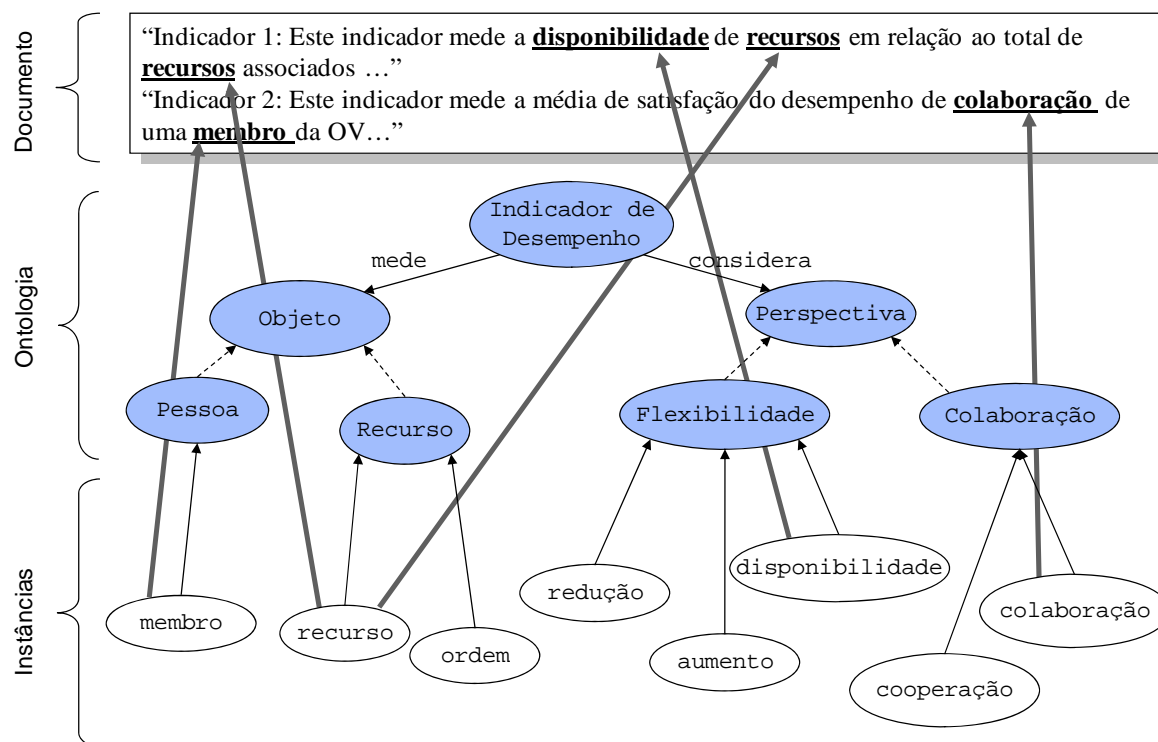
Documento

"Indicador 1: Este indicador mede a **disponibilidade** de **recursos** em relação ao total de **recursos** associados …"
"Indicador 2: Este indicador mede a média de satisfação do desempenho de **colaboração** de uma **membro** da OV…"

Ontologia

Indicador de Desempenho
mede
considera
Objeto
Perspectiva
Pessoa
Recurso
Flexibilidade
Colaboração

Instâncias

membro
recurso
ordem
redução
aumento
disponibilidade
cooperação
colaboração